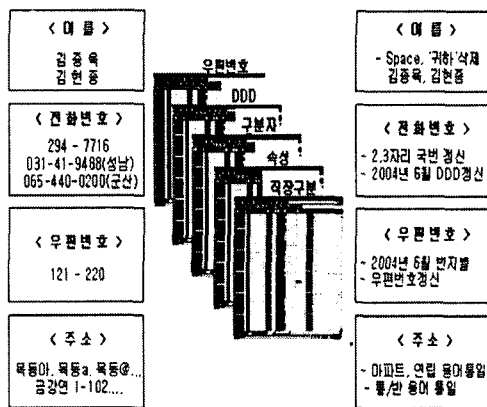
< 이 름 >

김종욱
김현종

< 전화번호 >

294 - 7716
031-41-9488(성남)
065-440-0200(군산)

< 우편번호 >

121 - 220

< 주소 >

목동아. 목동a. 목동@...
금강연 1-102...

우편번호

DDD

구분자

속성

직장구분

< 이 름 >

- Space, '귀하'삭제
김종욱, 김현종

< 전화번호 >

- 2,3자리 국번 정신
- 2004년 6월 DDD정신

< 우편번호 >

- 2004년 6월 번지별
우편번호정신

< 주소 >

- 아파트, 연립 용어통일
- 동/반 용어 통일